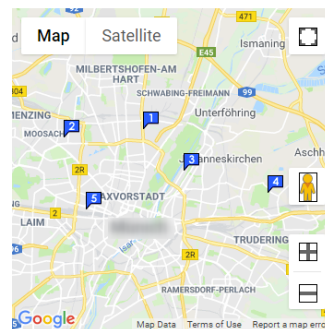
Map
Satellite
471
Ismaning
E45
MILBERTSHOFEN-AM HART
SCHWABING-FREIMANN
99
1
Unterföhring
ENZING
MOOSACH
2
3
Johanneskirchen
Asch
2R
4
5
MAXVORSTADT
LAIM
2
TRUDERING
Isar
2R
RAMERSDORF-PERLACH
Google
Map Data
Terms of Use
Report a map erro